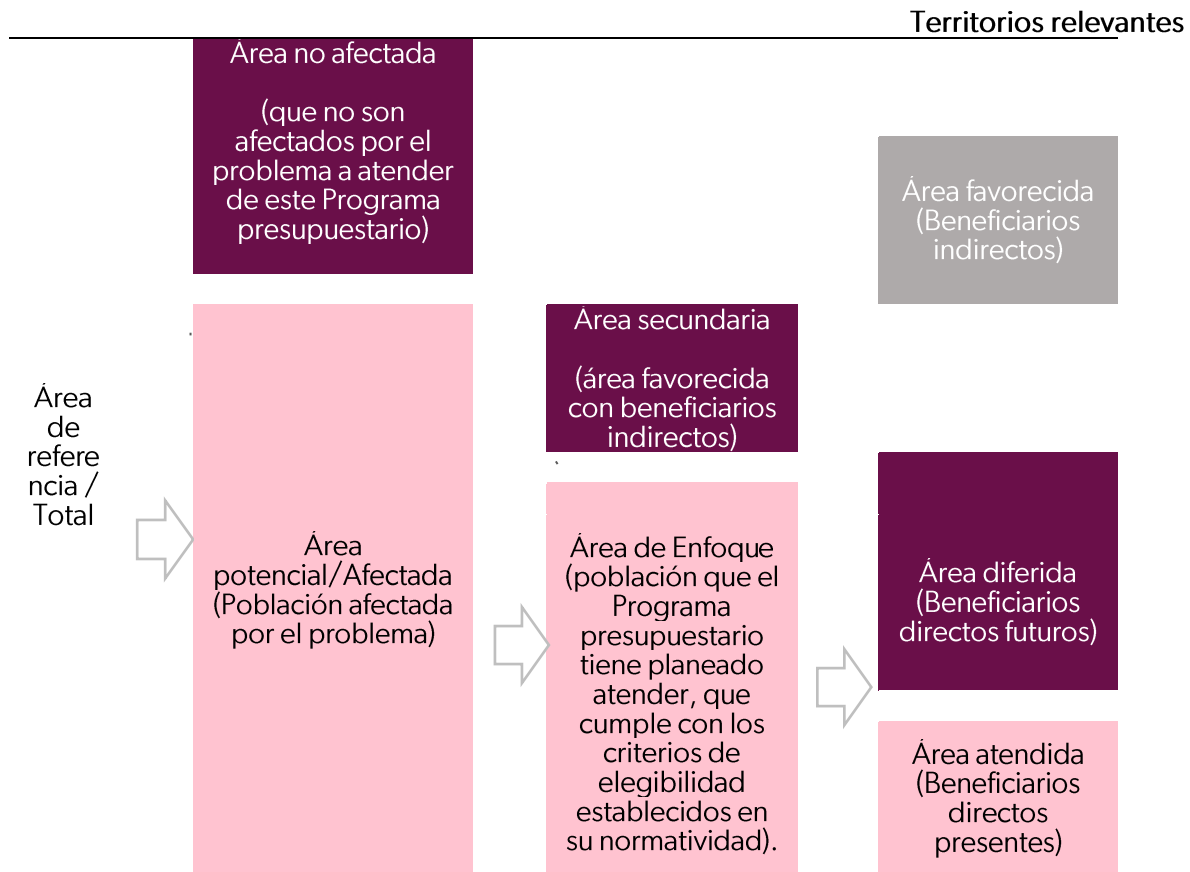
Territorios relevantes

Área no afectada

(que no son afectados por el problema a atender de este Programa presupuestario)

Área favorecida (Beneficiarios indirectos)

Área de referencia / Total

Área potencial/Afectada (Población afectada por el problema)

Área secundaria

(área favorecida con beneficiarios indirectos)

Área de Enfoque (población que el Programa presupuestario tiene planeado atender, que cumple con los criterios de elegibilidad establecidos en su normatividad).

Área diferida (Beneficiarios directos futuros)

Área atendida (Beneficiarios directos presentes)